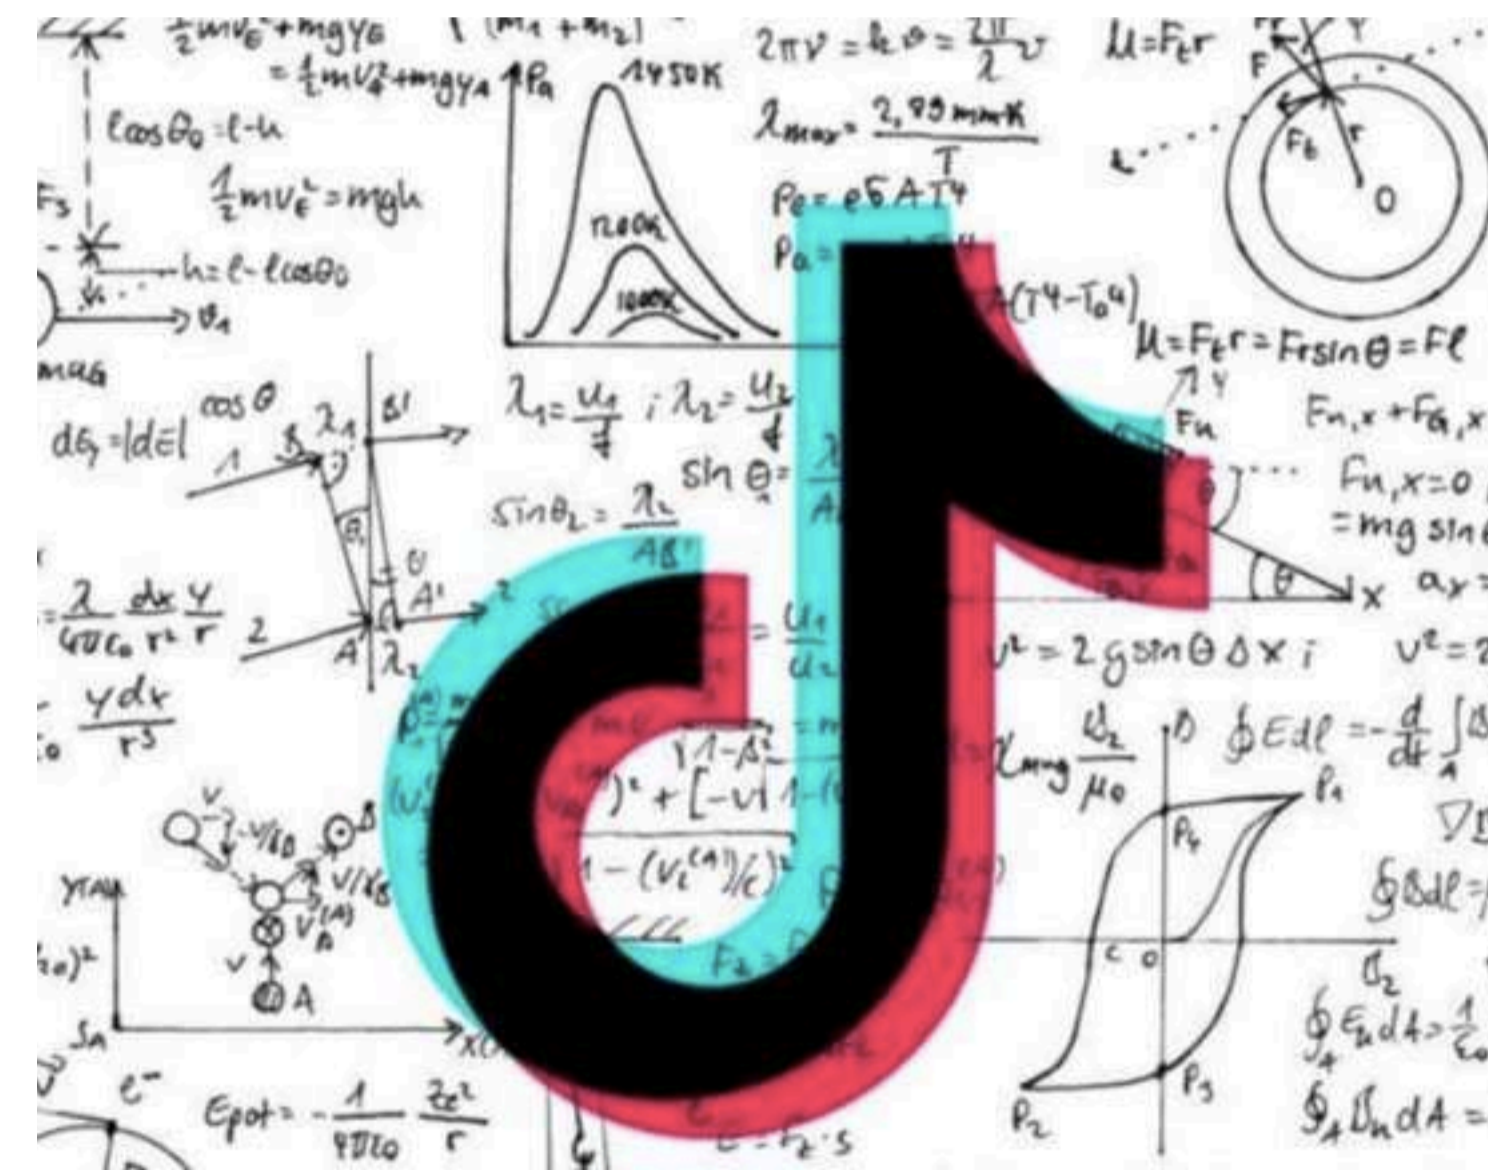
$\frac{1}{2}mv_E^2+mgy_E$
$=\frac{1}{2}mv_A^2+mgy_A$
$P_a$ 1450K
$2\pi v = k\omega = \frac{2\pi}{\lambda}v$
$M=F_t r$
F
$F_t$
r
O
$l\cos\theta_0 = l-h$
$\frac{1}{2}mv_E^2=mgh$
$F_3$
$h=l-l\cos\theta_0$
$v_1$
mag
$\lambda_{max}=\frac{2,99 mmK}{T}$
$P_e=e\sigma AT^4$
$P_a=$
1200K
1000K
$A(T^4-T_0^4)$
$M=F_t r=Fr\sin\theta=Fl$
Y
$F_n$
$F_{n,x}+F_{G,x}$
$F_{n,x}=0$
$=mg\sin$
$\theta$
X
$a_x=$
$d\vec{G}=|d\vec{E}|\cos\theta$
$\lambda_1$
B'
1
$\lambda_1=\frac{u_1}{f}$ ; $\lambda_2=\frac{u_2}{f}$
$\sin\theta=\frac{\lambda}{A}$
$\sin\theta_2=\frac{\lambda_2}{AB'}$
$\theta$
A'
2
$=\frac{\lambda}{4\pi\varepsilon_0}\frac{dx}{r^2}\frac{y}{r}$
A
$\lambda_2$
$=\frac{u_1}{u_2}$
$v^2=2g\sin\theta\Delta x\,i$
$v^2=$
$\frac{y\,dx}{r^3}$
$\sqrt{1-\beta^2}$
$)^2+[-v\sqrt{1-}$
$\frac{B_2}{\mu_0}$
$\oint E dl=-\frac{d}{dt}\int$
$P_1$
$P_4$
$1-(v_l^{(A)}/c)^2$
V
$v/v_0$
$V/v_0$
$V_A^{(A)}$
V
A
yTAN
$F_2$
$\oint Bdl=$
c
O
$B_2$
$\oint E_n dA=\frac{1}{\varepsilon_0}$
$P_3$
$P_2$
$\oint_A B_n dA=$
Sn
X
$e^-$
$E_{pot}=-\frac{1}{4\pi\varepsilon_0}\frac{Ze^2}{r}$
$F_2\cdot s$